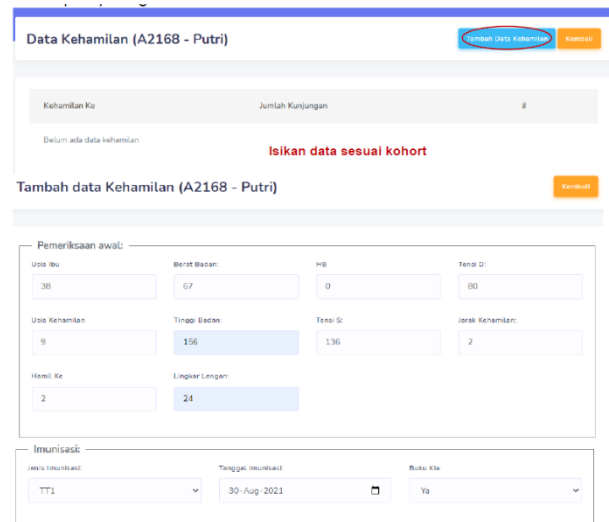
Data Kehamilan (A2168 - Putri)

Tambah Data Kehamilan

Kembali

| Kehamilan Ke | Jumlah Kunjungan | # |
|---|---|---|
| Belum ada data kehamilan | | |

Isikan data sesuai kohort

Tambah data Kehamilan (A2168 - Putri)

Kembali

Pemeriksaan awal:

Usia Ibu
38

Berat Badan:
67

HB
0

Tensi D:
80

Usia Kehamilan
9

Tinggi Badan:
156

Tensi S:
136

Jarak Kehamilan:
2

Hamil Ke
2

Lingkar Lengan:
24

Imunisasi:

Jenis Imunisasi:
TT1

Tanggal Imunisasi:
30-Aug-2021

Buku Kia:
Ya